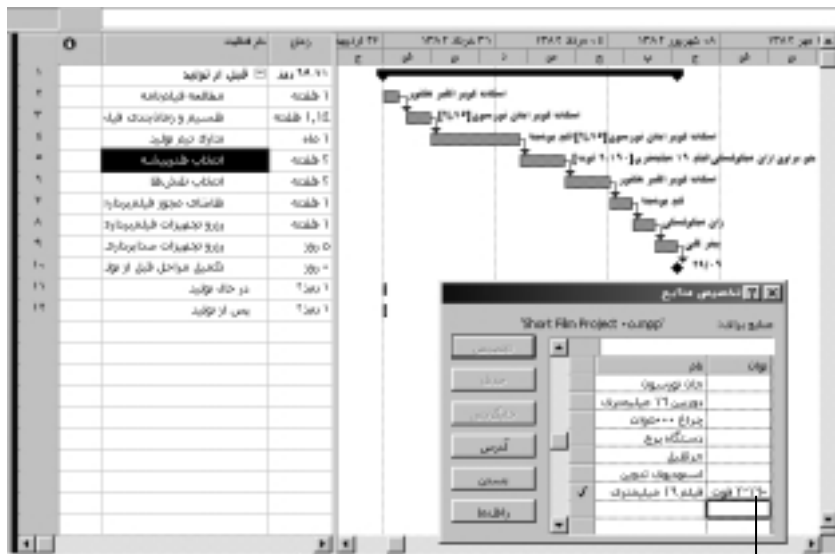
| | نام فعالیت | زمان |
|---|---|---|
| ۱ | قبل از تولید | ۱۴.۷۱ روز |
| ۲ | مطالعه فیلمنامه | ۱ هفته |
| ۳ | تقسیم و زمانبندی فیلم | ۱,۱۵ هفته |
| ۴ | تدارک تیم تولید | ۱ ماه |
| ۵ | انتخاب هنرپیشه | ۲ هفته |
| ۶ | انتخاب نقش‌ها | ۲ هفته |
| ۷ | تقاضای مجوز فیلمبرداری | ۱ هفته |
| ۸ | رزرو تجهیزات فیلمبرداری | ۱ هفته |
| ۹ | رزرو تجهیزات صدابرداری | ۵ روز |
| ۱۰ | تکمیل مراحل قبل از تولید | ۰ روز |
| ۱۱ | در حال تولید | ۱ روز؟ |
| ۱۲ | پس از تولید | ۱ روز؟ |

۲۷ اردیبهشت ۱۳۸۲ | ۳۱ خرداد ۱۳۸۲ | ۰۵ مرداد ۱۳۸۲ | ۰۸ شهریور ۱۳۸۲ | ۱۳ مهر ۱۳۸۲

ش چ ی د س ج ش چ ی د

استفاده کوروش اکبر عطوی
استفاده کوروش اکبر سوری[۴۰%]
استفاده کوروش اکبر سوری[۴۰%]،تیم مراجعه
علم م تراوی ازای صداوسیمای انتقال ۱۹ سپتامبر [۱۹۰] فونو
استفاده کوروش اکبر عطوی
تیم مراجعه
ازای صداوسیمای
عطر قلی
۲۹/۰۹

تخصیص منابع

منابع پروژه: 'Short Film Project ۰.mpp'

| توان | نام |
|---|---|
| | جان تورسون |
| | دوربین ۱۶ میلیمتری |
| | چراغ ۰۰۰ ولت |
| | دستگاه برنج |
| | ترابل |
| | استودیو تدوین |
| ۲۲۱۰ فوت | فیلم ۱۶ میلیمتری ✓ |

تخصیص
حذف
جایگزین
آدرس
بستن
راهنما